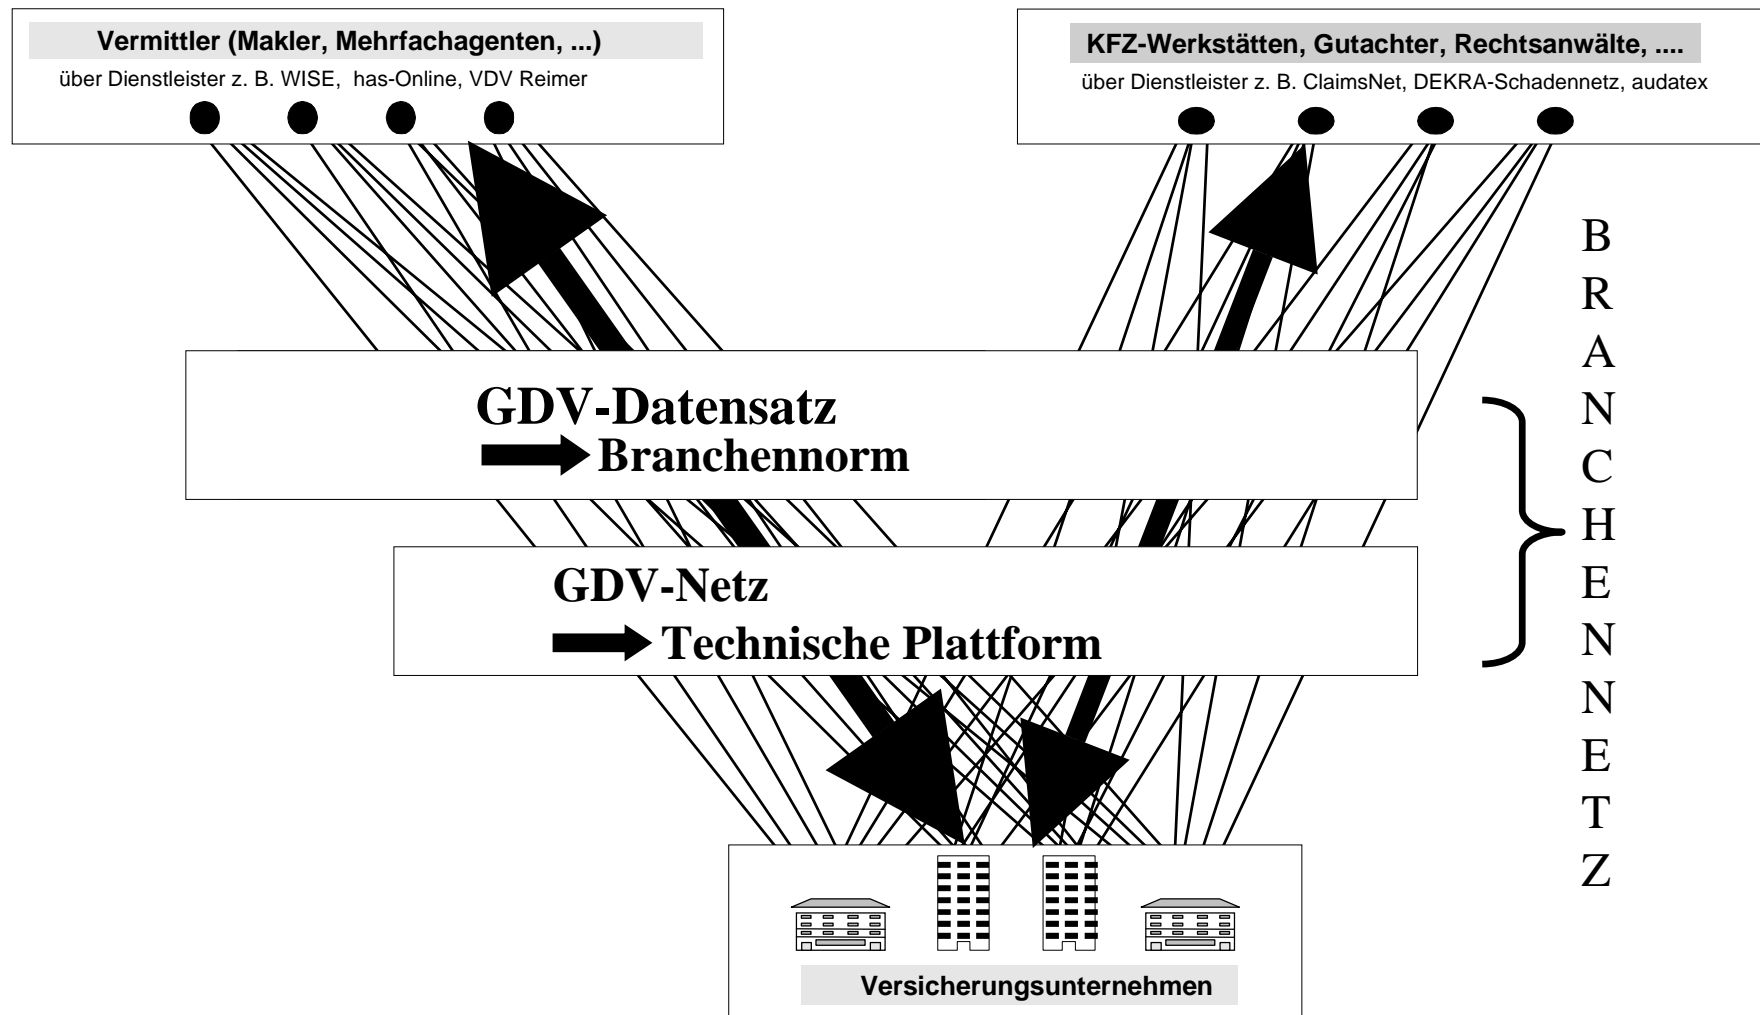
Vermittler (Makler, Mehrfachagenten, ...)
über Dienstleister z. B. WISE, has-Online, VDV Reimer

KFZ-Werkstätten, Gutachter, Rechtsanwälte, ....
über Dienstleister z. B. ClaimsNet, DEKRA-Schadennetz, audatex

GDV-Datensatz
Branchennorm

GDV-Netz
Technische Plattform

BRANCHENNETZ

Versicherungsunternehmen